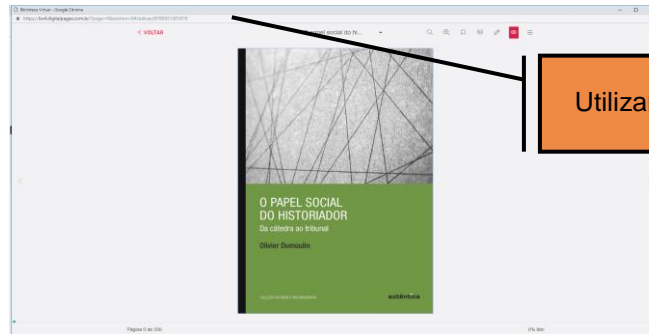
Biblioteca Virtual - Google Chrome

https://bv4.digitalpages.com.br/?page=0&section=0#/edicao/9788551301870

< VOLTAR

O papel social do hi... ▾

Utiliza

O PAPEL SOCIAL DO HISTORIADOR

Da cátedra ao tribunal

Olivier Dumoulin

autêntica

Página 0 de 200

0% lido